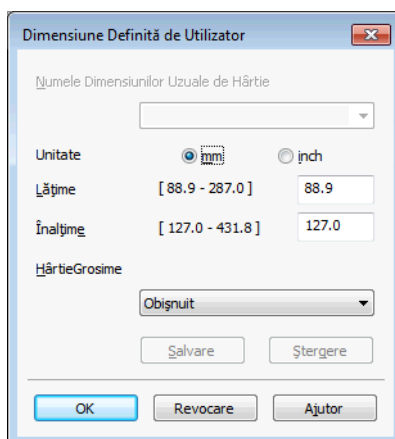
Dimensiune Definită de Utilizator

Numele Dimensiunilor Uzuale de Hârtie

Unitate
mm
inch

Lăţime
[ 88.9 - 287.0 ]
88.9

Înalţime
[ 127.0 - 431.8 ]
127.0

HârtieGrosime

Obişnuit

Salvare
Ştergere

OK
Revocare
Ajutor